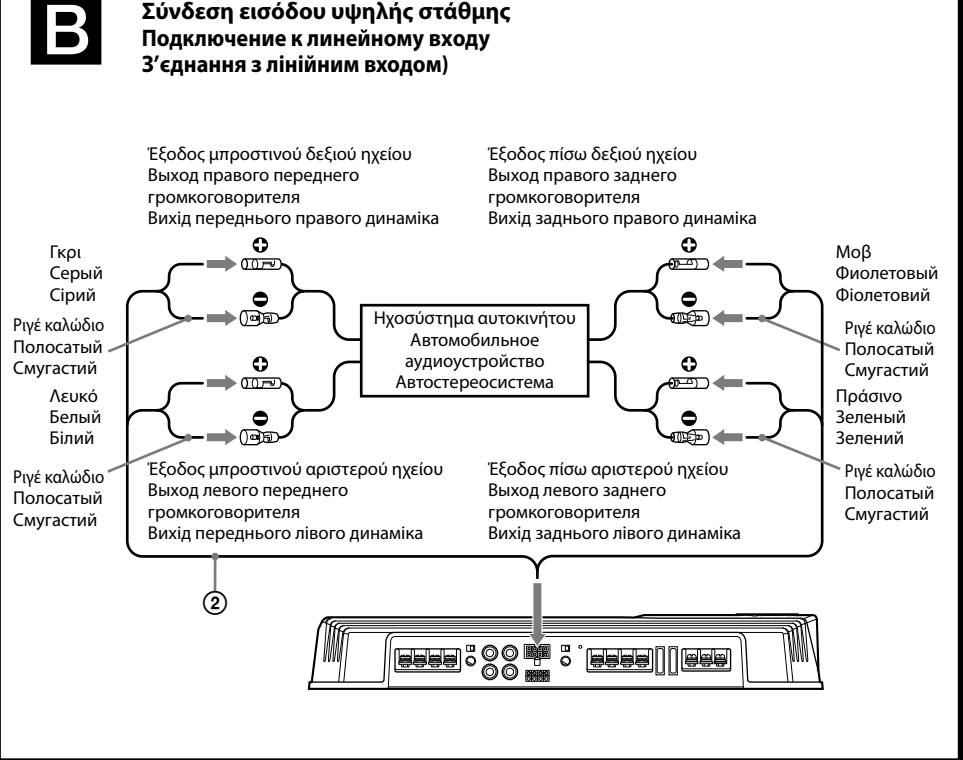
B

Σύνδεση εισόδου υψηλής στάθμης
Подключение к линейному входу
З'єднання з лінійним входом)

Έξοδος μπροστινού δεξιού ηχείου
Выход правого переднего громкоговорителя
Вихід переднього правого динаміка

Έξοδος πίσω δεξιού ηχείου
Выход правого заднего громкоговорителя
Вихід заднього правого динаміка

Γκρι
Серый
Сірий

Ριγέ καλώδιο
Полосатый
Смугастий

Λευκό
Белый
Білий

Ριγέ καλώδιο
Полосатый
Смугастий

Ηχοσύστημα αυτοκινήτου
Автомобильное аудиоустройство
Автостереосистема

Μοβ
Фиолетовый
Фіолетовий

Ριγέ καλώδιο
Полосатый
Смугастий

Πράσινο
Зеленый
Зелений

Ριγέ καλώδιο
Полосатый
Смугастий

Έξοδος μπροστινού αριστερού ηχείου
Выход левого переднего громкоговорителя
Вихід переднього лівого динаміка

Έξοδος πίσω αριστερού ηχείου
Выход левого заднего громкоговорителя
Вихід заднього лівого динаміка

2